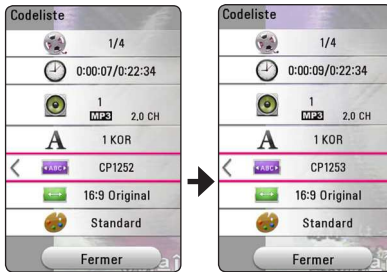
Codeliste

1/4

0:00:07/0:22:34

1
MP3 2.0 CH

A 1 KOR

ABC CP1252

16:9 Original

Standard

Fermer

Codeliste

1/4

0:00:09/0:22:34

1
MP3 2.0 CH

A 1 KOR

ABC CP1253

16:9 Original

Standard

Fermer